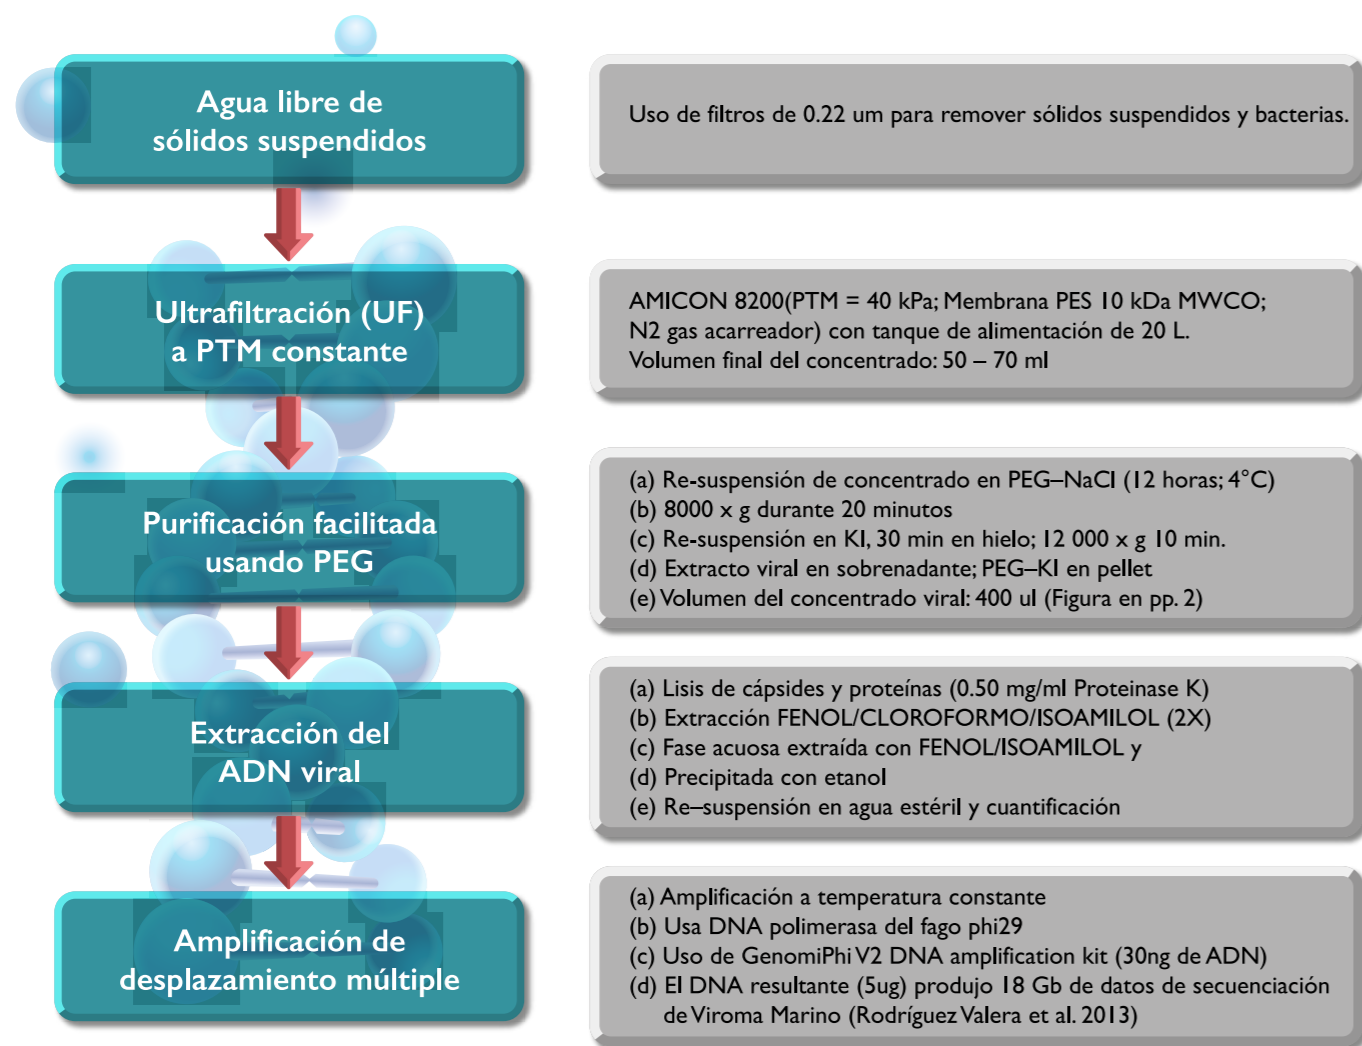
Agua libre de sólidos suspendidos

Uso de filtros de 0.22 um para remover sólidos suspendidos y bacterias.

Ultrafiltración (UF) a PTM constante

AMICON 8200(PTM = 40 kPa; Membrana PES 10 kDa MWCO; N2 gas acarreador) con tanque de alimentación de 20 L. Volumen final del concentrado: 50 – 70 ml

Purificación facilitada usando PEG

(a) Re-suspensión de concentrado en PEG–NaCl (12 horas; 4°C)
(b) 8000 x g durante 20 minutos
(c) Re-suspensión en KI, 30 min en hielo; 12 000 x g 10 min.
(d) Extracto viral en sobrenadante; PEG–KI en pellet
(e) Volumen del concentrado viral: 400 ul (Figura en pp. 2)

Extracción del ADN viral

(a) Lisis de cápsides y proteínas (0.50 mg/ml Proteinase K)
(b) Extracción FENOL/CLOROFORMO/ISOAMILOL (2X)
(c) Fase acuosa extraída con FENOL/ISOAMILOL y
(d) Precipitada con etanol
(e) Re–suspensión en agua estéril y cuantificación

Amplificación de desplazamiento múltiple

(a) Amplificación a temperatura constante
(b) Usa DNA polimerasa del fago phi29
(c) Uso de GenomiPhi V2 DNA amplification kit (30ng de ADN)
(d) El DNA resultante (5ug) produjo 18 Gb de datos de secuenciación de Viroma Marino (Rodríguez Valera et al. 2013)